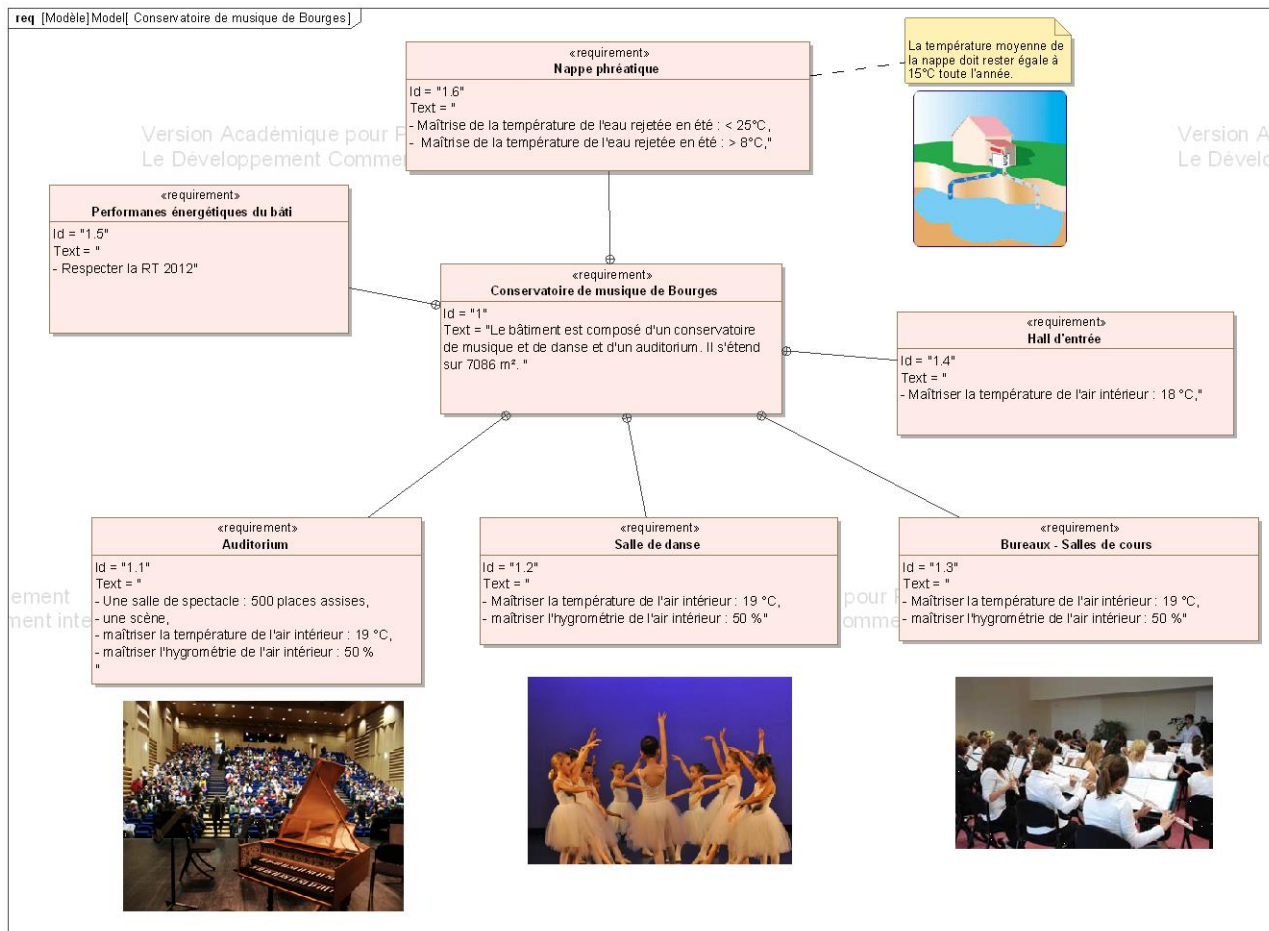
req [Modèle] Model[ Conservatoire de musique de Bourges]

«requirement»
Nappe phréatique
Id = "1.6"
Text = "
- Maîtrise de la température de l'eau rejetée en été : < 25°C,
- Maîtrise de la température de l'eau rejetée en été : > 8°C,"

La température moyenne de la nappe doit rester égale à 15°C toute l'année.

Version Académique pour P
Le Développement Comme

Version A
Le Dévelo

«requirement»
Performanes énergétiques du bâti
Id = "1.5"
Text = "
- Respecter la RT 2012"

«requirement»
Conservatoire de musique de Bourges
Id = "1"
Text = "Le bâtiment est composé d'un conservatoire de musique et de danse et d'un auditorium. Il s'étend sur 7086 m². "

«requirement»
Hall d'entrée
Id = "1.4"
Text = "
- Maîtriser la température de l'air intérieur : 18 °C,"

«requirement»
Auditorium
Id = "1.1"
Text = "
- Une salle de spectacle : 500 places assises,
- une scène,
- maîtriser la température de l'air intérieur : 19 °C,
- maîtriser l'hygrométrie de l'air intérieur : 50 %
"

ement
ment inte

«requirement»
Salle de danse
Id = "1.2"
Text = "
- Maîtriser la température de l'air intérieur : 19 °C,
- maîtriser l'hygrométrie de l'air intérieur : 50 %"

pour P
omme

«requirement»
Bureaux - Salles de cours
Id = "1.3"
Text = "
- Maîtriser la température de l'air intérieur : 19 °C,
- maîtriser l'hygrométrie de l'air intérieur : 50 %"